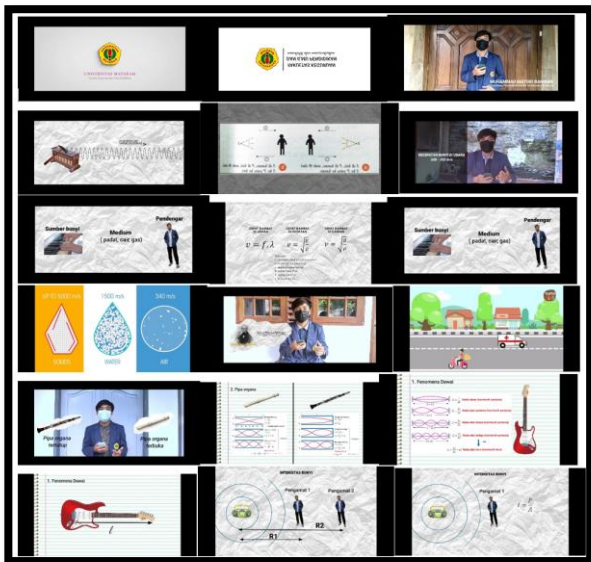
UNIVERSITAS MATARAM

Sumber bunyi

Medium
(padat, cair, gas)

Pendengar

$v = f.\lambda$

$v = \sqrt{\frac{F}{\mu}}$

$v = \sqrt{\frac{\gamma RT}{M}}$

Sumber bunyi

Medium
(padat, cair, gas)

Pendengar

1500 m/s

340 m/s

SOLIDS

WATER

AIR

Pipa organa tertutup

Pipa organa terbuka

2. Pipa organa

1. Fenomena Dawai

1. Fenomena Dawai

INTENSITAS BUNYI

Pengamat 1

Pengamat 2

R1

R2

INTENSITAS BUNYI

Pengamat 1

$I = \frac{P}{A}$